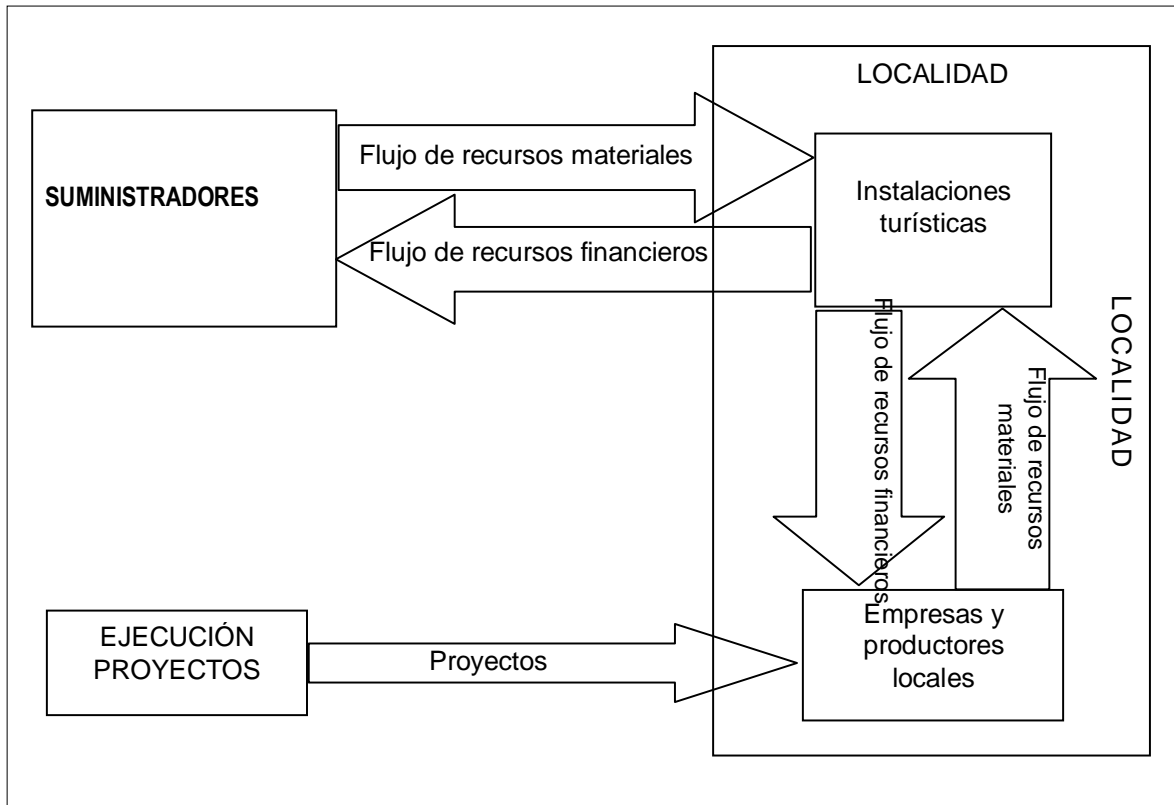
LOCALIDAD

SUMINISTRADORES

Flujo de recursos materiales

Flujo de recursos financieros

Instalaciones turísticas

LOCALIDAD

Flujo de recursos financieros

Flujo de recursos materiales

EJECUCIÓN PROYECTOS

Proyectos

Empresas y productores locales